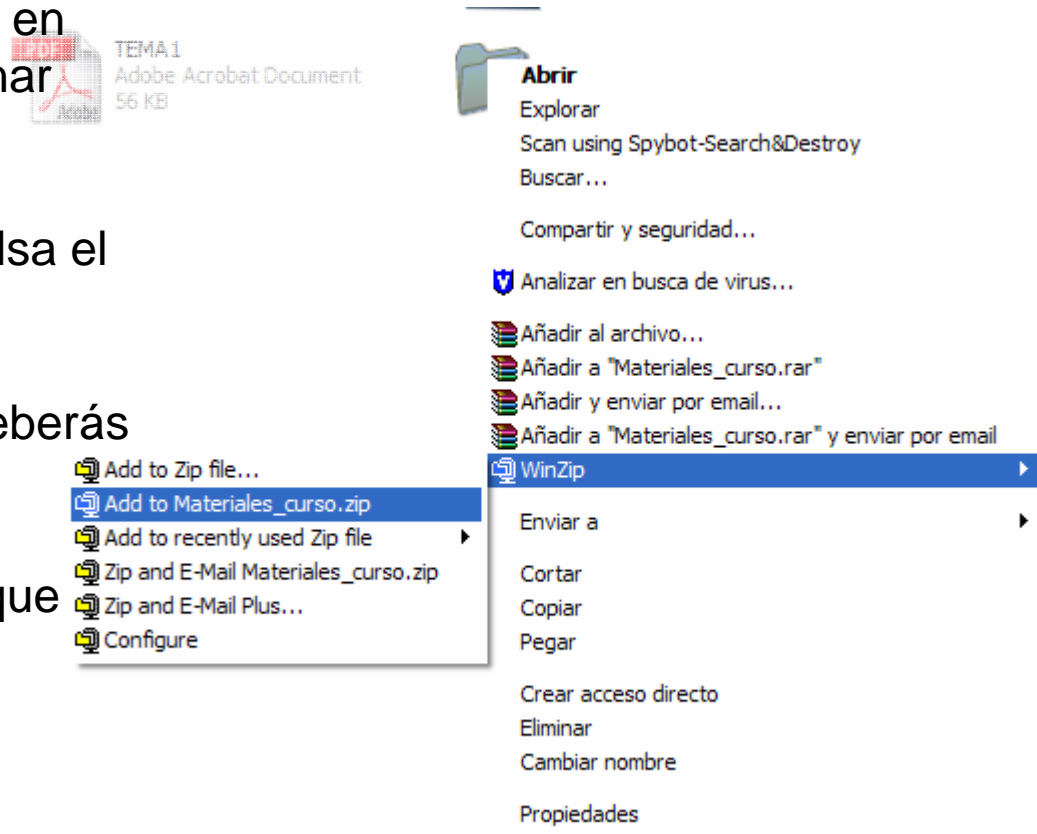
en
nar

lsa el

eberás

que

TEMA1
Adobe Acrobat Document
56 KB

Abrir
Explorar
Scan using Spybot-Search&Destroy
Buscar...
Compartir y seguridad...
Analizar en busca de virus...
Añadir al archivo...
Añadir a "Materiales_curso.rar"
Añadir y enviar por email...
Añadir a "Materiales_curso.rar" y enviar por email
WinZip
Enviar a
Cortar
Copiar
Pegar
Crear acceso directo
Eliminar
Cambiar nombre
Propiedades

Add to Zip file...
Add to Materiales_curso.zip
Add to recently used Zip file
Zip and E-Mail Materiales_curso.zip
Zip and E-Mail Plus...
Configure